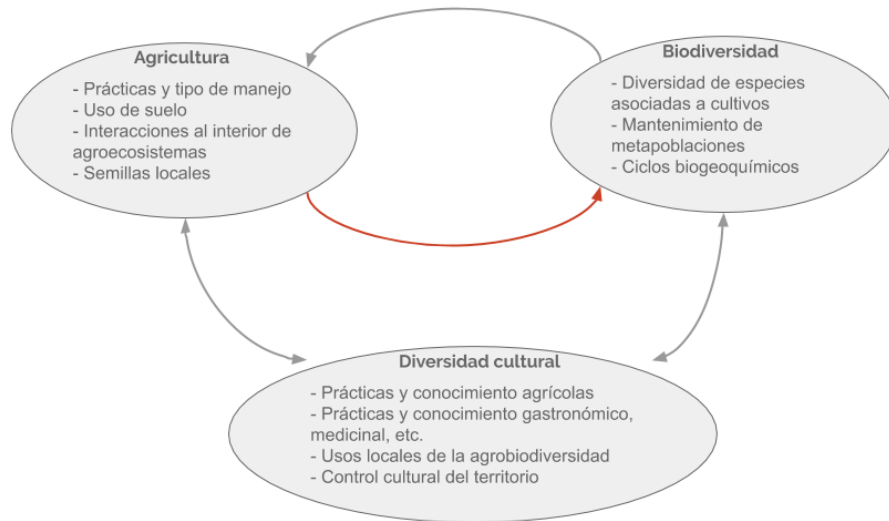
Agricultura

- Prácticas y tipo de manejo
- Uso de suelo
- Interacciones al interior de agroecosistemas
- Semillas locales

Biodiversidad

- Diversidad de especies asociadas a cultivos
- Mantenimiento de metapoblaciones
- Ciclos biogeoquímicos

Diversidad cultural

- Prácticas y conocimiento agrícolas
- Prácticas y conocimiento gastronómico, medicinal, etc.
- Usos locales de la agrobiodiversidad
- Control cultural del territorio